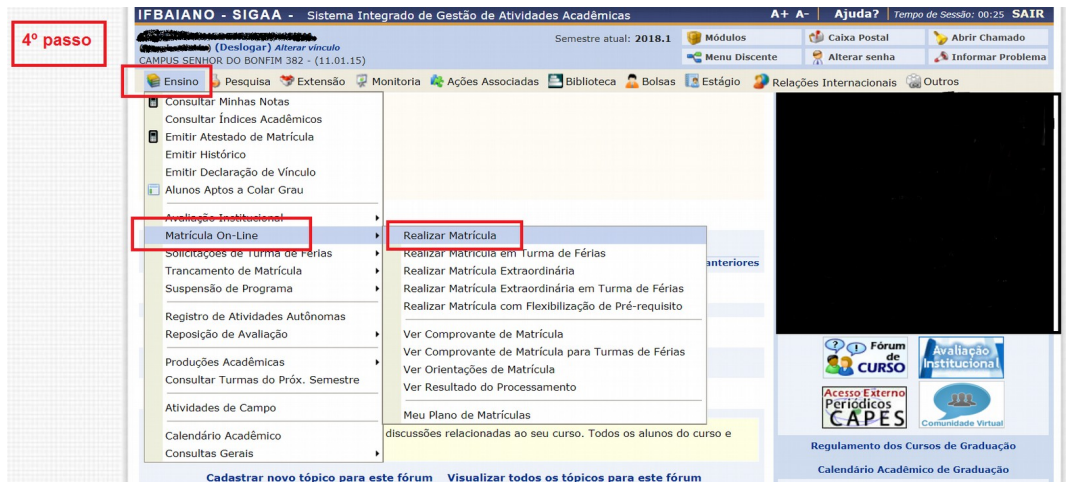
4º passo

IFBAIANO - SIGAA - Sistema Integrado de Gestão de Atividades Acadêmicas

A+ A- | Ajuda? | Tempo de Sessão: 00:25 SAIR

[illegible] (Deslogar) Alterar vínculo
CAMPUS SENHOR DO BONFIM 382 - (11.01.15)

Semestre atual: 2018.1

Módulos
Caixa Postal
Abrir Chamado
Menu Discente
Alterar senha
Informar Problema

Ensino
Pesquisa
Extensão
Monitoria
Ações Associadas
Biblioteca
Bolsas
Estágio
Relações Internacionais
Outros

Consultar Minhas Notas
Consultar Índices Acadêmicos
Emitir Atestado de Matrícula
Emitir Histórico
Emitir Declaração de Vínculo
Alunos Aptos a Colar Grau
Avaliação Institucional
Matrícula On-Line
Solicitações de Turma de Férias
Trancamento de Matrícula
Suspensão de Programa
Registro de Atividades Autônomas
Reposição de Avaliação
Produções Acadêmicas
Consultar Turmas do Próx. Semestre
Atividades de Campo
Calendário Acadêmico
Consultas Gerais

Realizar Matrícula
Realizar Matrícula em Turma de Férias
Realizar Matrícula Extraordinária
Realizar Matrícula Extraordinária em Turma de Férias
Realizar Matrícula com Flexibilização de Pré-requisito
Ver Comprovante de Matrícula
Ver Comprovante de Matrícula para Turmas de Férias
Ver Orientações de Matrícula
Ver Resultado do Processamento
Meu Plano de Matrículas

anteriores

discussões relacionadas ao seu curso. Todos os alunos do curso e

Fórum de CURSO
Avaliação Institucional
Acesso Externo Periódicos CAPES
Comunidade Virtual

Regulamento dos Cursos de Graduação
Calendário Acadêmico de Graduação

Cadastrar novo tópico para este fórum
Visualizar todos os tópicos para este fórum